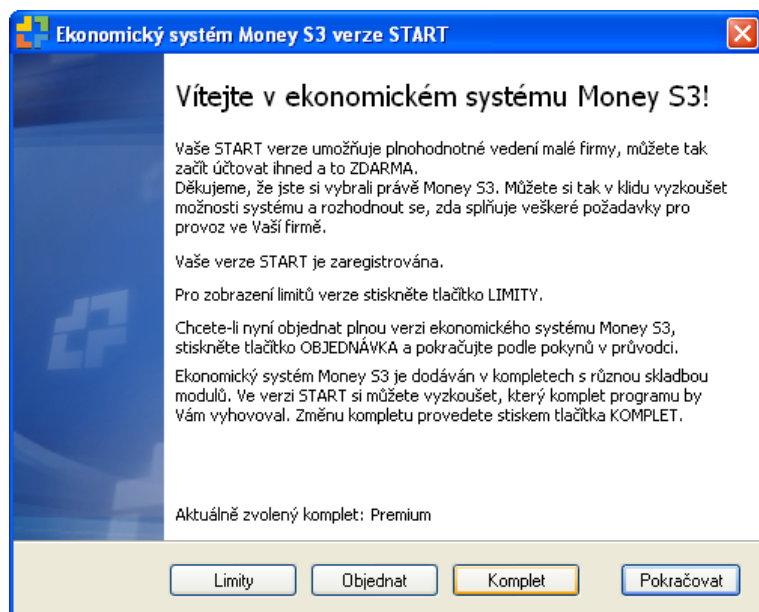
Ekonomický systém Money S3 verze START

Vítejte v ekonomickém systému Money S3!

Vaše START verze umožňuje plnohodnotné vedení malé firmy, můžete tak začít účtovat ihned a to ZDARMA.
Děkujeme, že jste si vybrali právě Money S3. Můžete si tak v klidu vyzkoušet možnosti systému a rozhodnout se, zda splňuje veškeré požadavky pro provoz ve Vaší firmě.

Vaše verze START je zaregistrována.

Pro zobrazení limitů verze stiskněte tlačítko LIMITY.

Chcete-li nyní objednat plnou verzi ekonomického systému Money S3, stiskněte tlačítko OBJEDNÁVKA a pokračujte podle pokynů v průvodci.

Ekonomický systém Money S3 je dodáván v kompletech s různou skladbou modulů. Ve verzi START si můžete vyzkoušet, který komplet programu by Vám vyhovoval. Změnu kompletu provedete stiskem tlačítka KOMPLET.

Aktuálně zvolený komplet: Premium

Limity
Objednat
Komplet
Pokračovat